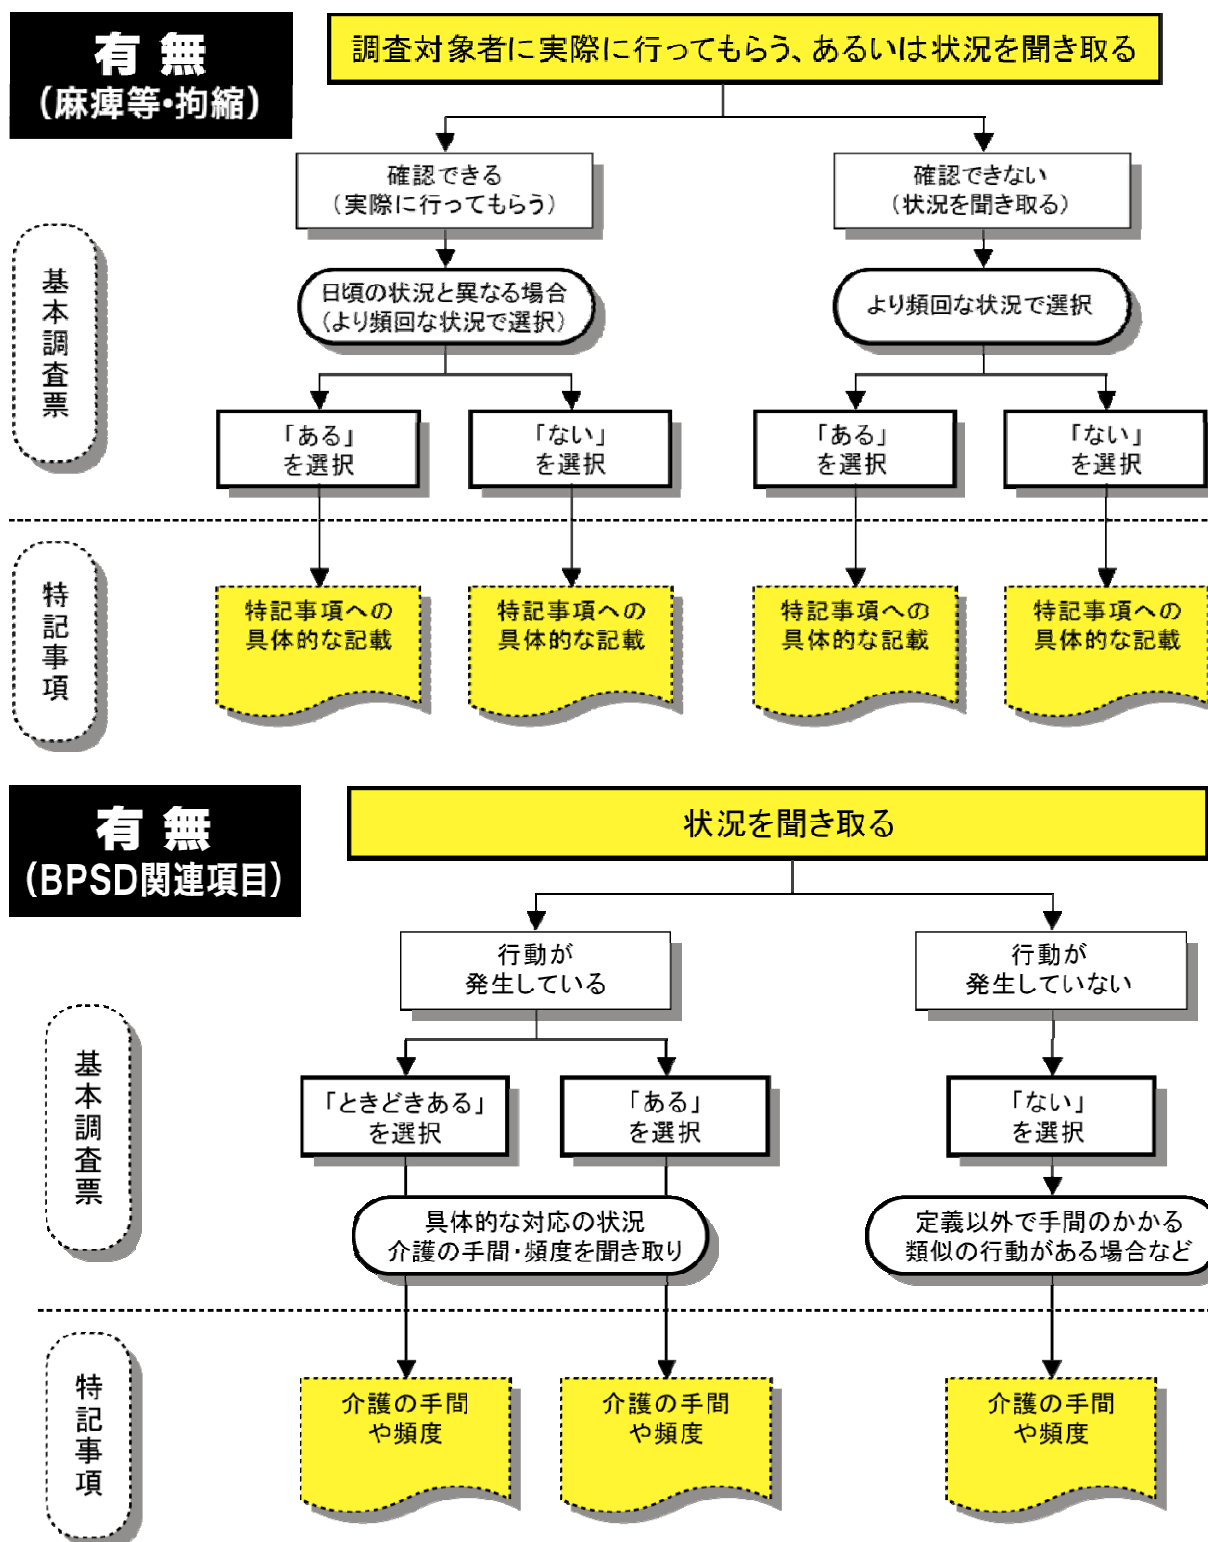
有 無
（麻痺等・拘縮）

調査対象者に実際に行ってもらう、あるいは状況を聞き取る

基本調査票

確認できる
（実際に行ってもらう）

確認できない
（状況を聞き取る）

日頃の状況と異なる場合
（より頻回な状況で選択）

より頻回な状況で選択

「ある」
を選択

「ない」
を選択

「ある」
を選択

「ない」
を選択

特記事項

特記事項への
具体的な記載

特記事項への
具体的な記載

特記事項への
具体的な記載

特記事項への
具体的な記載

有 無
（BPSD関連項目）

状況を聞き取る

基本調査票

行動が
発生している

行動が
発生していない

「ときどきある」
を選択

「ある」
を選択

「ない」
を選択

具体的な対応の状況
介護の手間・頻度を聞き取り

定義以外で手間のかかる
類似の行動がある場合など

特記事項

介護の手間
や頻度

介護の手間
や頻度

介護の手間
や頻度